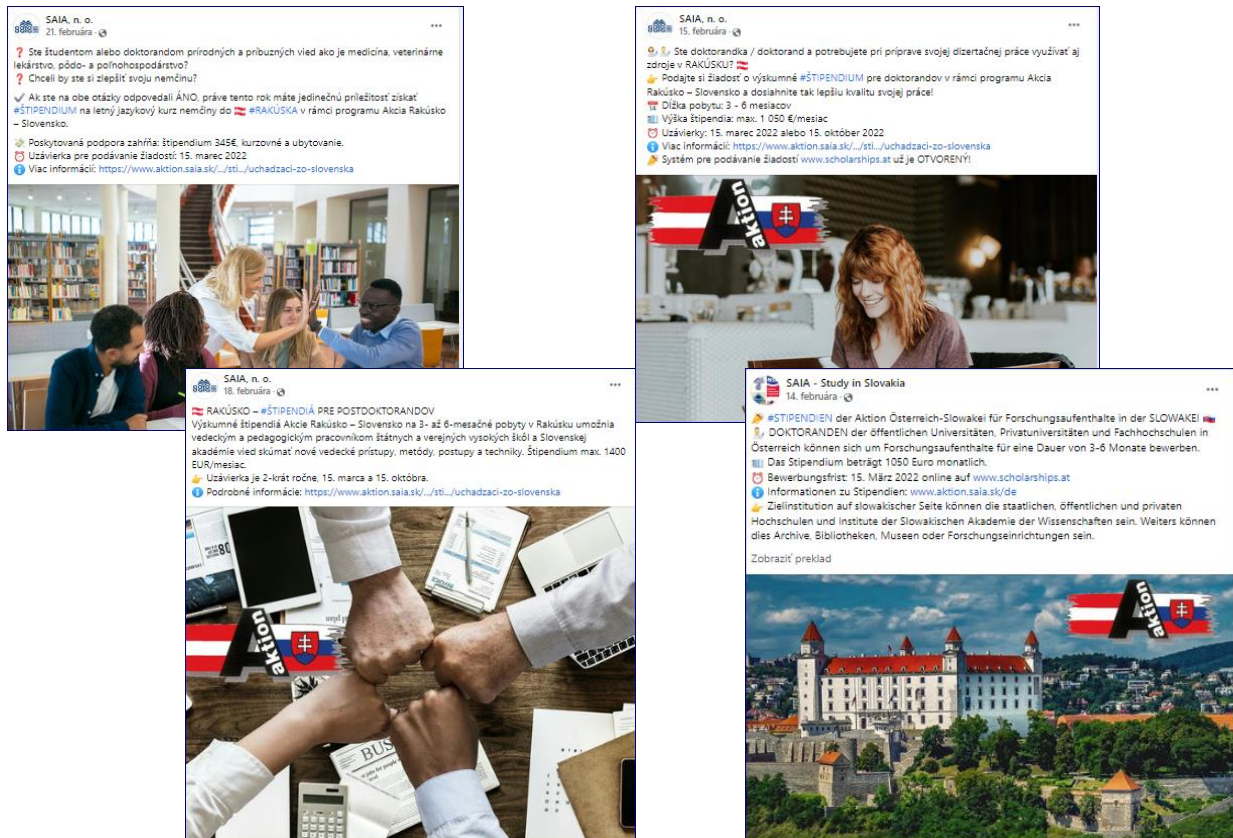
SAIA, n. o.
21. februára ·

❓ Ste študentom alebo doktorandom prírodných a príbuzných vied ako je medicína, veterinárne lekárstvo, pôdo- a poľnohospodárstvo?
❓ Chceli by ste si zlepšiť svoju nemčinu?

✔️ Ak ste na obe otázky odpovedali ÁNO, práve tento rok máte jedinečnú príležitosť získať #ŠTIPENDIUM na letný jazykový kurz nemčiny do #RAKÚSKA v rámci programu Akcia Rakúsko – Slovensko.

Poskytovaná podpora zahŕňa: štipendium 345€, kurzovné a ubytovanie.
⏰ Uzávierka pre podávanie žiadostí: 15. marec 2022
ℹ️ Viac informácií: https://www.aktion.saia.sk/.../sti.../uchadzaci-zo-slovenska

SAIA, n. o.
15. februára ·

Ste doktorandka / doktorand a potrebujete pri príprave svojej dizertačnej práce využívať aj zdroje v RAKÚSKU?
👉 Podajte si žiadosť o výskumné #ŠTIPENDIUM pre doktorandov v rámci programu Akcia Rakúsko – Slovensko a dosiahnite tak lepšiu kvalitu svojej práce!
📅 Dĺžka pobytu: 3 - 6 mesiacov
Výška štipendia: max. 1 050 €/mesiac
⏰ Uzávierky: 15. marec 2022 alebo 15. október 2022
ℹ️ Viac informácií: https://www.aktion.saia.sk/.../sti.../uchadzaci-zo-slovenska
Systém pre podávanie žiadostí www.scholarships.at už je OTVORENÝ!

Aktion

SAIA, n. o.
18. februára ·

RAKÚSKO – #ŠTIPENDIÁ PRE POSTDOKTORANDOV
Výskumné štipendiá Akcie Rakúsko – Slovensko na 3- až 6-mesačné pobyty v Rakúsku umožnia vedeckým a pedagogickým pracovníkom štátnych a verejných vysokých škôl a Slovenskej akadémie vied skúmať nové vedecké prístupy, metódy, postupy a techniky. Štipendium max. 1400 EUR/mesiac.
👉 Uzávierka je 2-krát ročne, 15. marca a 15. októbra.
ℹ️ Podrobné informácie: https://www.aktion.saia.sk/.../sti.../uchadzaci-zo-slovenska

Aktion

SAIA - Study in Slovakia
14. februára ·

#STIPENDIEN der Aktion Österreich-Slowakei für Forschungsaufenthalte in der SLOWAKEI
DOKTORANDEN der öffentlichen Universitäten, Privatuniversitäten und Fachhochschulen in Österreich können sich um Forschungsaufenthalte für eine Dauer von 3-6 Monate bewerben.
Das Stipendium beträgt 1050 Euro monatlich.
⏰ Bewerbungsfrist: 15. März 2022 online auf www.scholarships.at
ℹ️ Informationen zu Stipendien: www.aktion.saia.sk/de
👉 Zielinstitution auf slowakischer Seite können die staatlichen, öffentlichen und privaten Hochschulen und Institute der Slowakischen Akademie der Wissenschaften sein. Weiters können dies Archive, Bibliotheken, Museen oder Forschungseinrichtungen sein.

Zobraziť preklad

Aktion